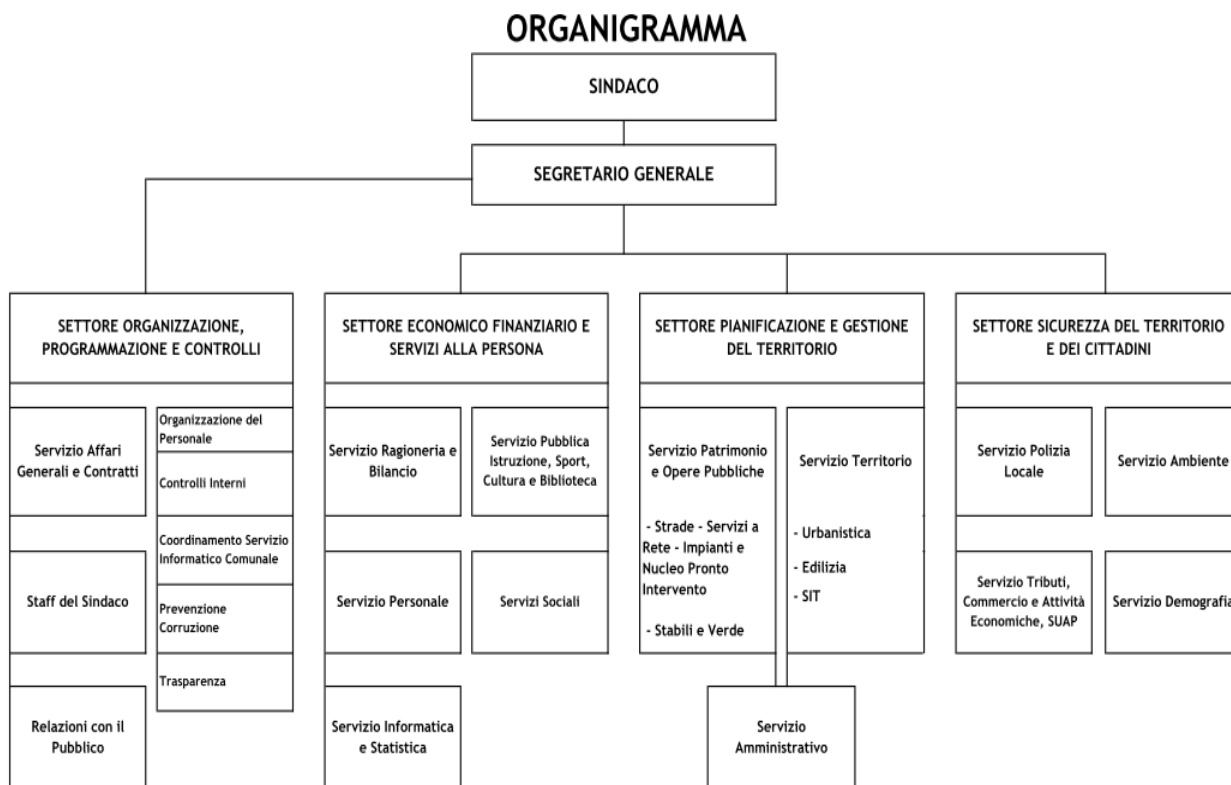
ORGANIGRAMMA

SINDACO

SEGRETARIO GENERALE

SETTORE ORGANIZZAZIONE, PROGRAMMAZIONE E CONTROLLI

Servizio Affari Generali e Contratti

Organizzazione del Personale

Controlli Interni

Coordinamento Servizio Informatico Comunale

Staff del Sindaco

Prevenzione Corruzione

Trasparenza

Relazioni con il Pubblico

SETTORE ECONOMICO FINANZIARIO E SERVIZI ALLA PERSONA

Servizio Ragioneria e Bilancio

Servizio Pubblica Istruzione, Sport, Cultura e Biblioteca

Servizio Personale

Servizi Sociali

Servizio Informatica e Statistica

SETTORE PIANIFICAZIONE E GESTIONE DEL TERRITORIO

Servizio Patrimonio e Opere Pubbliche

- Strade - Servizi a Rete - Impianti e Nucleo Pronto Intervento

- Stabili e Verde

Servizio Territorio

- Urbanistica

- Edilizia

- SIT

Servizio Amministrativo

SETTORE SICUREZZA DEL TERRITORIO E DEI CITTADINI

Servizio Polizia Locale

Servizio Ambiente

Servizio Tributi, Commercio e Attività Economiche, SUAP

Servizio Demografia